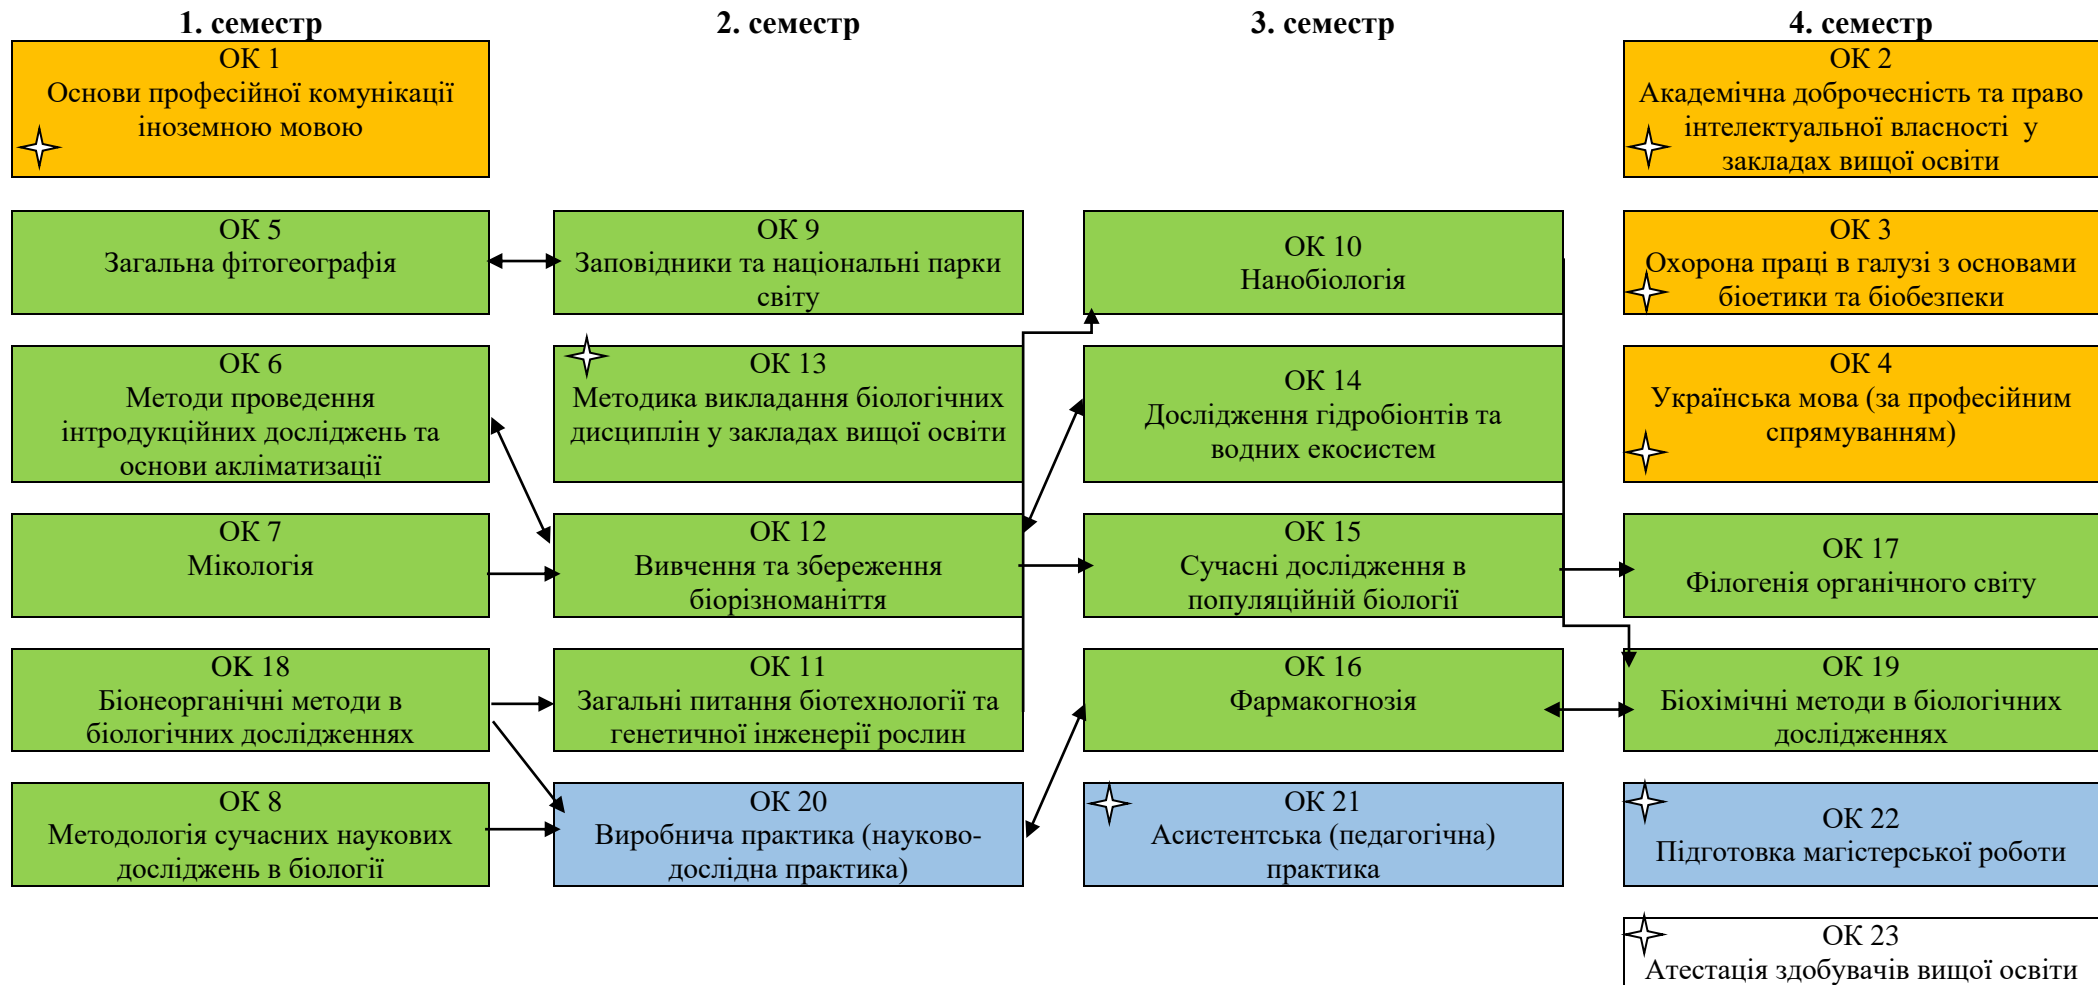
1. семестр

ОК 1
Основи професійної комунікації іноземною мовою

ОК 5
Загальна фітогеографія

ОК 6
Методи проведення інтродукційних досліджень та основи акліматизації

ОК 7
Мікологія

ОК 18
Біонеорганічні методи в біологічних дослідженнях

ОК 8
Методологія сучасних наукових досліджень в біології

2. семестр

ОК 9
Заповідники та національні парки світу

ОК 13
Методика викладання біологічних дисциплін у закладах вищої освіти

ОК 12
Вивчення та збереження біорізноманіття

ОК 11
Загальні питання біотехнології та генетичної інженерії рослин

ОК 20
Виробнича практика (науково-дослідна практика)

3. семестр

ОК 10
Нанобіологія

ОК 14
Дослідження гідробіонтів та водних екосистем

ОК 15
Сучасні дослідження в популяційній біології

ОК 16
Фармакогнозія

ОК 21
Асистентська (педагогічна) практика

4. семестр

ОК 2
Академічна доброчесність та право інтелектуальної власності у закладах вищої освіти

ОК 3
Охорона праці в галузі з основами біоетики та біобезпеки

ОК 4
Українська мова (за професійним спрямуванням)

ОК 17
Філогенія органічного світу

ОК 19
Біохімічні методи в біологічних дослідженнях

ОК 22
Підготовка магістерської роботи

ОК 23
Атестація здобувачів вищої освіти